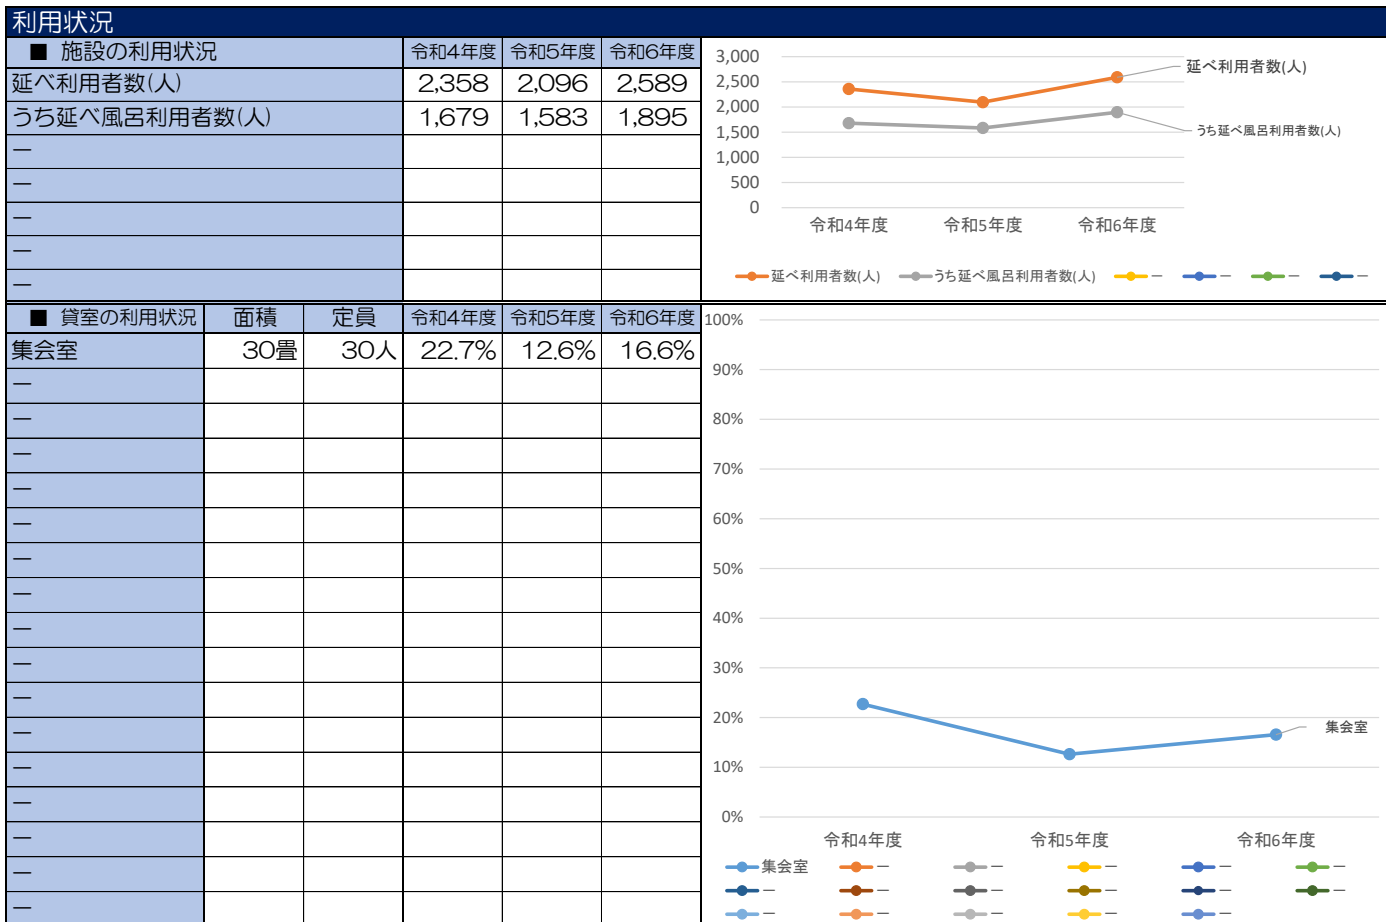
利用状況

| ■ 施設の利用状況 | 令和4年度 | 令和5年度 | 令和6年度 |
|---|---|---|---|
| 延べ利用者数(人) | 2,358 | 2,096 | 2,589 |
| うち延べ風呂利用者数(人) | 1,679 | 1,583 | 1,895 |
| ー | | | |
| ー | | | |
| ー | | | |
| ー | | | |
| ー | | | |

3,000
2,500
2,000
1,500
1,000
500
0
令和4年度 令和5年度 令和6年度
延べ利用者数(人)
うち延べ風呂利用者数(人)
延べ利用者数(人) うち延べ風呂利用者数(人) ー ー ー ー

| ■ 貸室の利用状況 | 面積 | 定員 | 令和4年度 | 令和5年度 | 令和6年度 |
|---|---|---|---|---|---|
| 集会室 | 30畳 | 30人 | 22.7% | 12.6% | 16.6% |
| ー | | | | | |
| ー | | | | | |
| ー | | | | | |
| ー | | | | | |
| ー | | | | | |
| ー | | | | | |
| ー | | | | | |
| ー | | | | | |
| ー | | | | | |
| ー | | | | | |
| ー | | | | | |
| ー | | | | | |
| ー | | | | | |
| ー | | | | | |
| ー | | | | | |
| ー | | | | | |

100%
90%
80%
70%
60%
50%
40%
30%
20%
10%
0%
令和4年度 令和5年度 令和6年度
集会室
集会室 ー ー ー ー ー
ー ー ー ー ー ー
ー ー ー ー ー